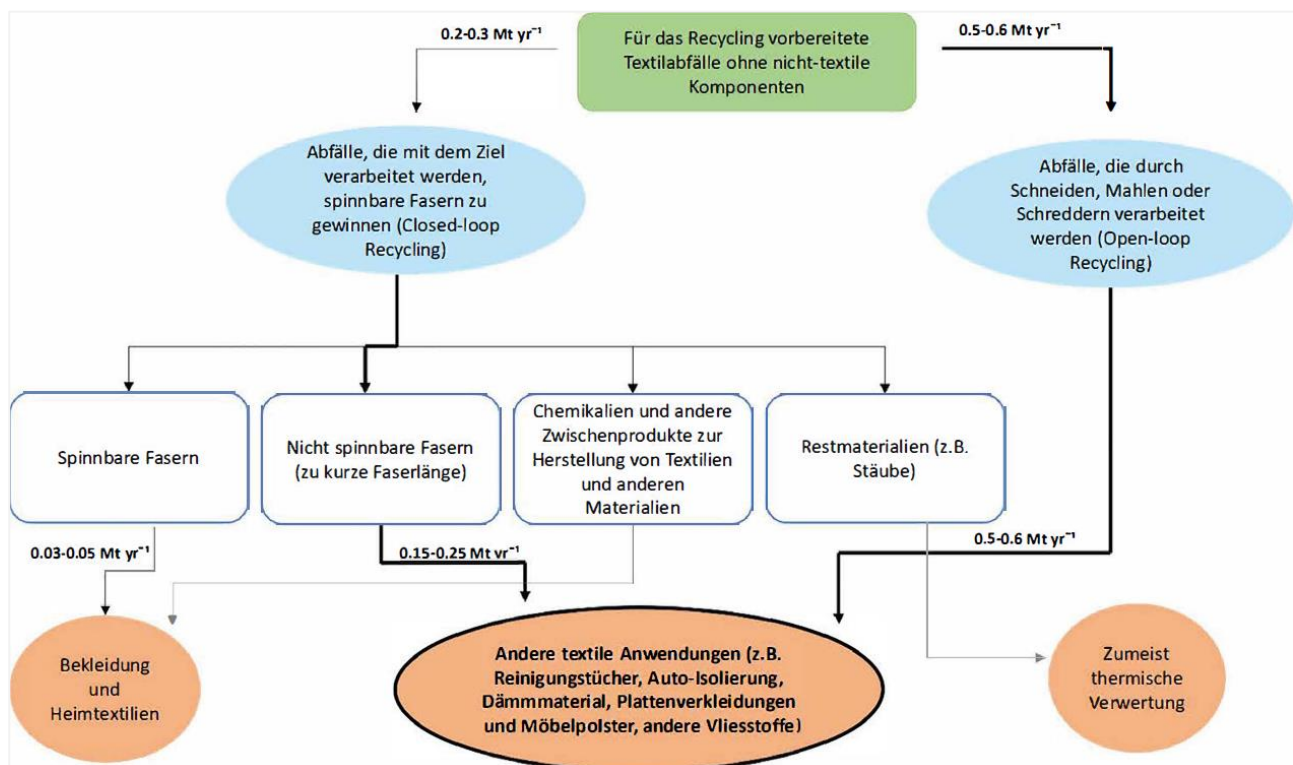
Für das Recycling vorbereitete Textilabfälle ohne nicht-textile Komponenten

0.2-0.3 Mt yr$^{-1}$

0.5-0.6 Mt yr$^{-1}$

Abfälle, die mit dem Ziel verarbeitet werden, spinnbare Fasern zu gewinnen (Closed-loop Recycling)

Abfälle, die durch Schneiden, Mahlen oder Schreddern verarbeitet werden (Open-loop Recycling)

Spinnbare Fasern

Nicht spinnbare Fasern (zu kurze Faserlänge)

Chemikalien und andere Zwischenprodukte zur Herstellung von Textilien und anderen Materialien

Restmaterialien (z.B. Stäube)

0.03-0.05 Mt yr$^{-1}$

0.15-0.25 Mt yr$^{-1}$

0.5-0.6 Mt yr$^{-1}$

Bekleidung und Heimtextilien

Andere textile Anwendungen (z.B. Reinigungstücher, Auto-Isolierung, Dämmmaterial, Plattenverkleidungen und Möbelpolster, andere Vliesstoffe)

Zumeist thermische Verwertung